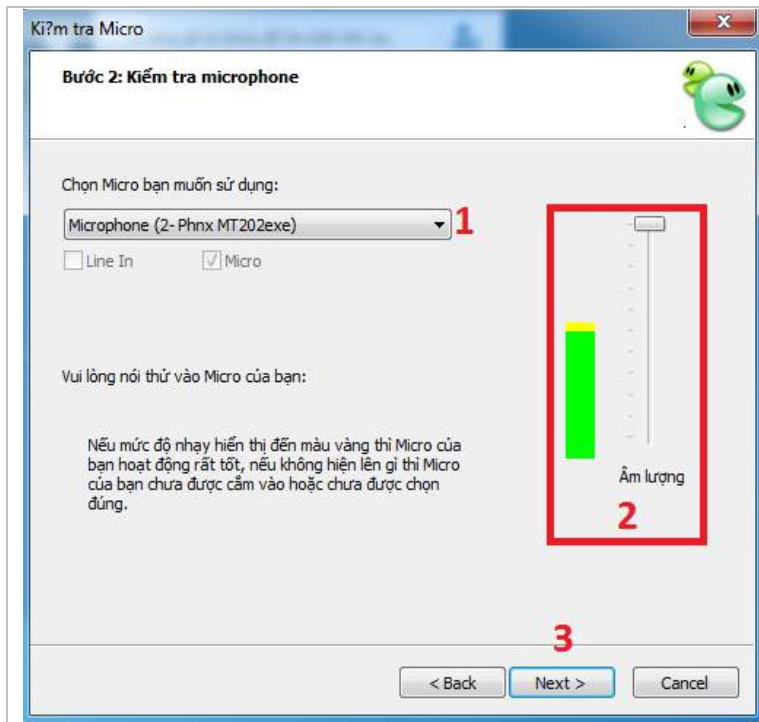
Ki?m tra Micro

Bước 2: Kiểm tra microphone

Chọn Micro bạn muốn sử dụng:

Microphone (2- Phnx MT202exe)

1

Line In

Micro

Vui lòng nói thử vào Micro của bạn:

Nếu mức độ nhạy hiển thị đến màu vàng thì Micro của bạn hoạt động rất tốt, nếu không hiện lên gì thì Micro của bạn chưa được cắm vào hoặc chưa được chọn đúng.

Âm lượng

2

3

< Back

Next >

Cancel